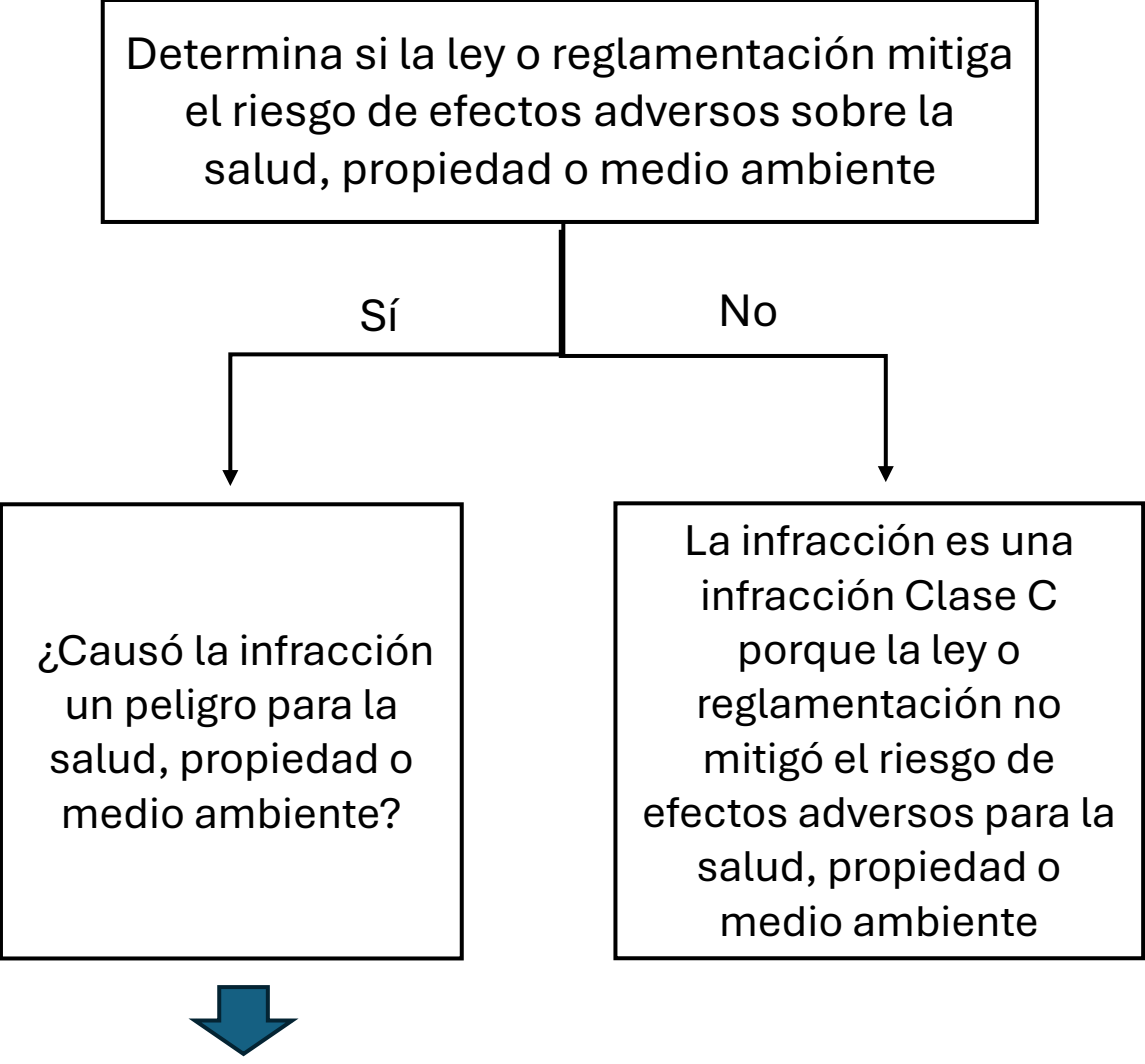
Determina si la ley o reglamentación mitiga el riesgo de efectos adversos sobre la salud, propiedad o medio ambiente

Sí

No

¿Causó la infracción un peligro para la salud, propiedad o medio ambiente?

La infracción es una infracción Clase C porque la ley o reglamentación no mitigó el riesgo de efectos adversos para la salud, propiedad o medio ambiente